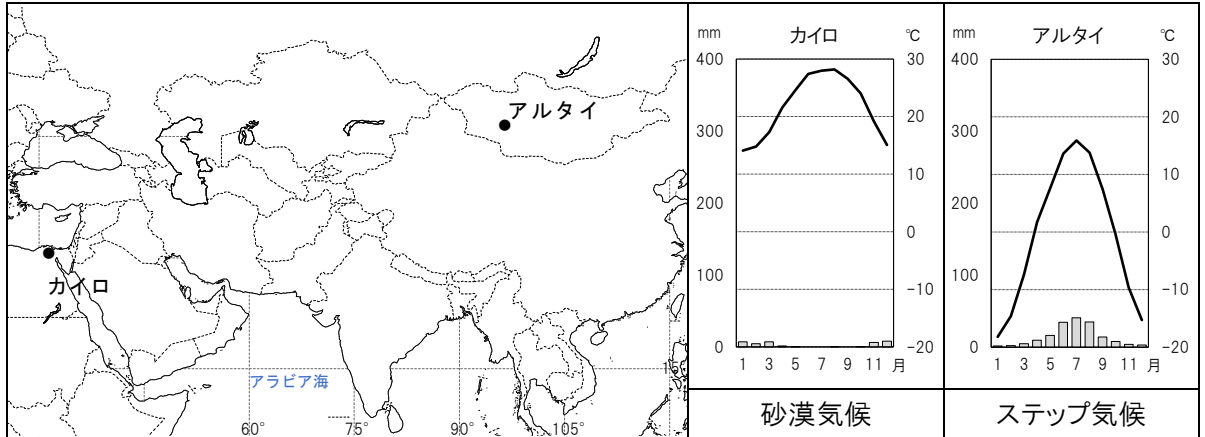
アルタイ

カイロ

アラビア海

60° 75° 90° 105°

mm カイロ ℃
400 30
300 20
10
200
0
100
−10
0 −20
1 3 5 7 9 11 月

mm アルタイ ℃
400 30
300 20
10
200
0
100
−10
0 −20
1 3 5 7 9 11 月

砂漠気候

ステップ気候